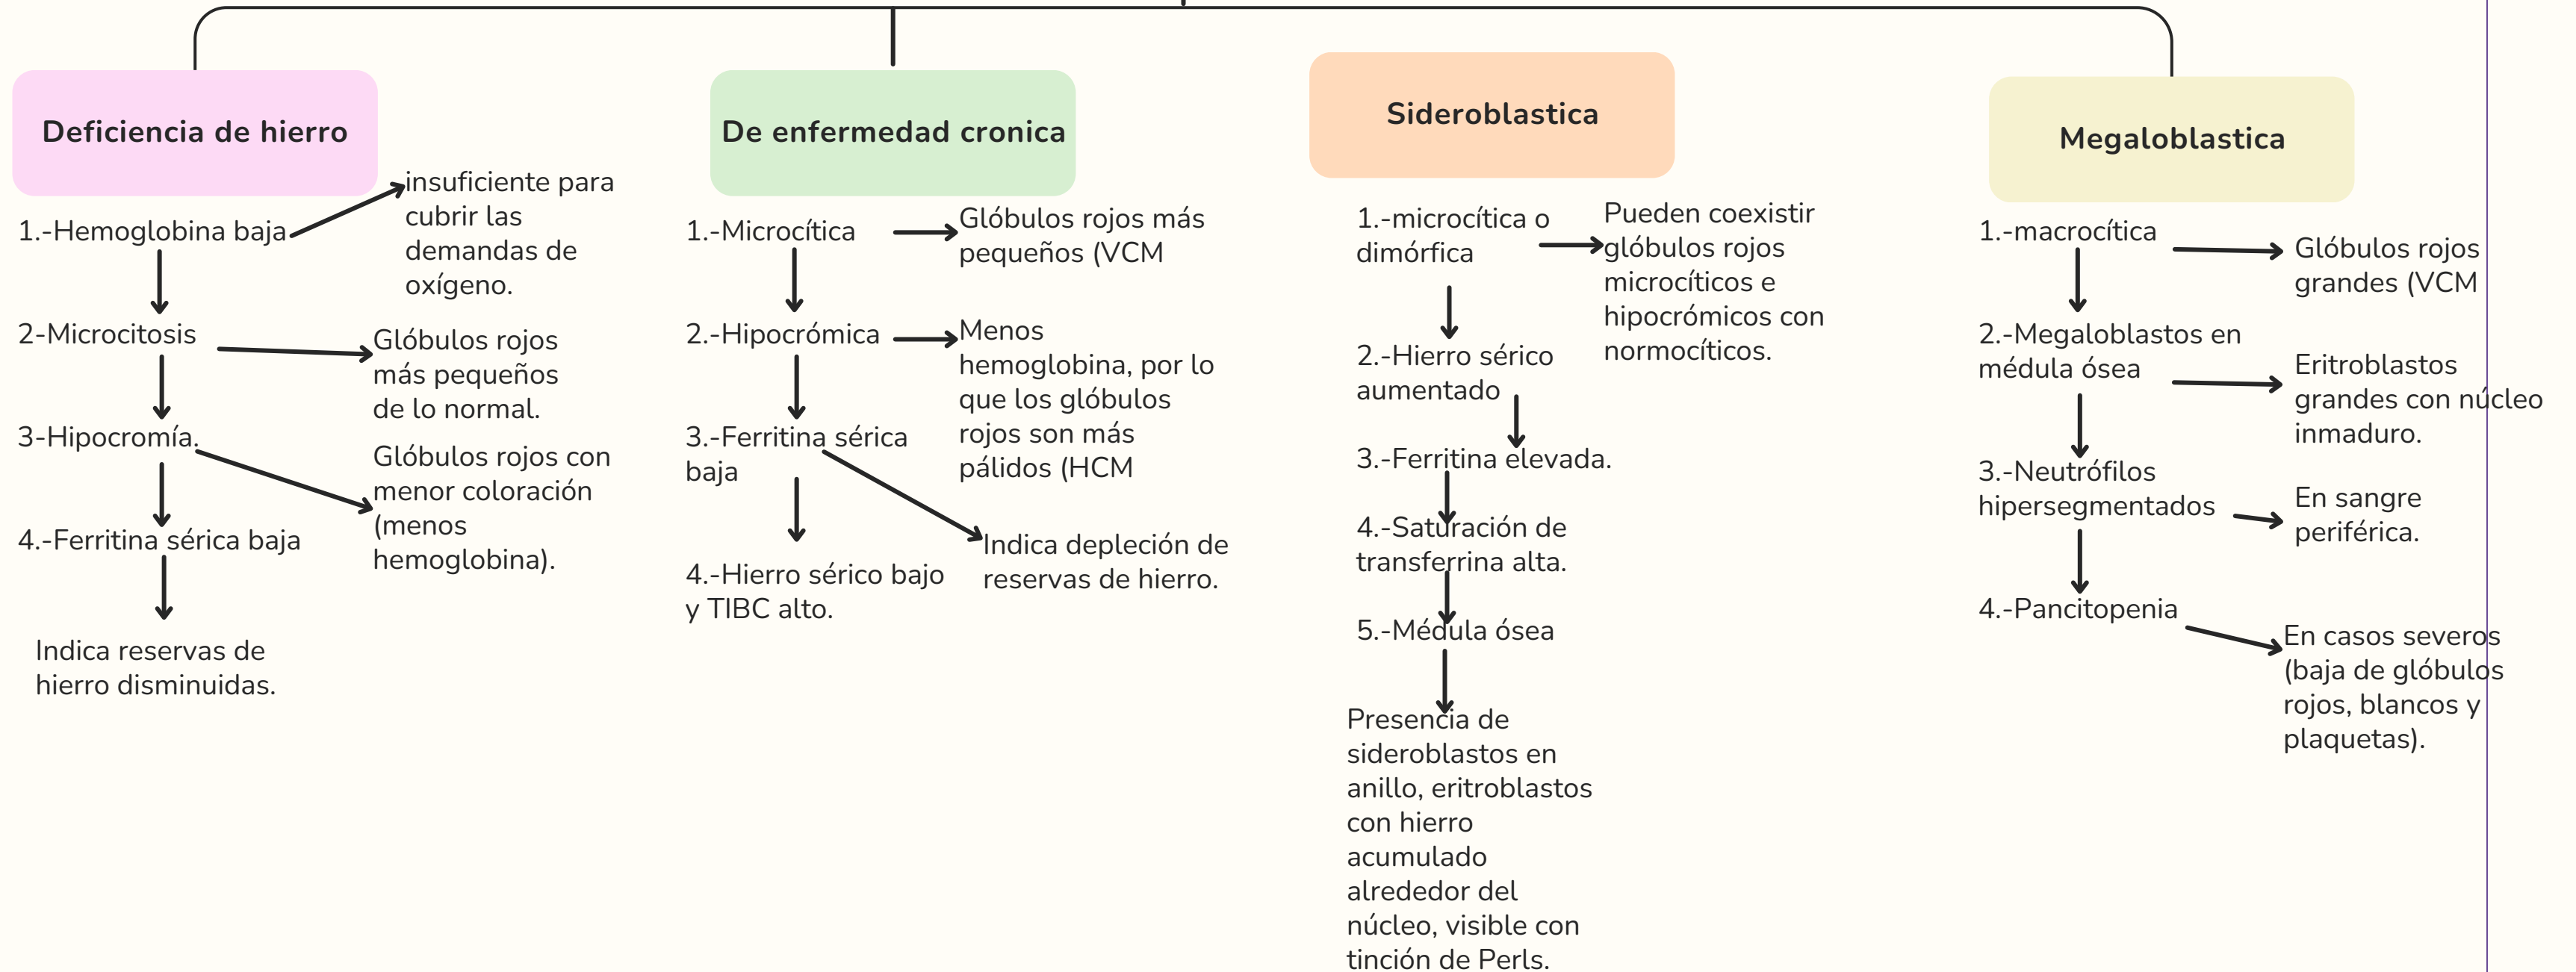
Deficiencia de hierro

1.-Hemoglobina baja

insuficiente para cubrir las demandas de oxígeno.

2-Microcitosis

Glóbulos rojos más pequeños de lo normal.

3-Hipocromía.

Glóbulos rojos con menor coloración (menos hemoglobina).

4.-Ferritina sérica baja

Indica reservas de hierro disminuidas.

De enfermedad cronica

1.-Microcítica

Glóbulos rojos más pequeños (VCM

2.-Hipocrómica

Menos hemoglobina, por lo que los glóbulos rojos son más pálidos (HCM

3.-Ferritina sérica baja

Indica depleción de reservas de hierro.

4.-Hierro sérico bajo y TIBC alto.

Sideroblastica

1.-microcítica o dimórfica

Pueden coexistir glóbulos rojos microcíticos e hipocrómicos con normocíticos.

2.-Hierro sérico aumentado

3.-Ferritina elevada.

4.-Saturación de transferrina alta.

5.-Médula ósea

Presencia de sideroblastos en anillo, eritroblastos con hierro acumulado alrededor del núcleo, visible con tinción de Perls.

Megaloblastica

1.-macrocítica

Glóbulos rojos grandes (VCM

2.-Megaloblastos en médula ósea

Eritroblastos grandes con núcleo inmaduro.

3.-Neutrófilos hipersegmentados

En sangre periférica.

4.-Pancitopenia

En casos severos (baja de glóbulos rojos, blancos y plaquetas).